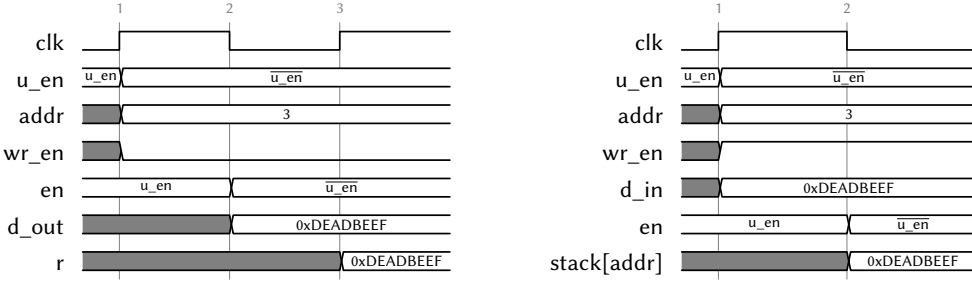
1 2 3

clk

u_en u_en $\overline{\text{u\_en}}$

addr 3

wr_en

en u_en $\overline{\text{u\_en}}$

d_out 0xDEADBEEF

r 0xDEADBEEF

1 2

clk

u_en u_en $\overline{\text{u\_en}}$

addr 3

wr_en

d_in 0xDEADBEEF

en u_en $\overline{\text{u\_en}}$

stack[addr] 0xDEADBEEF